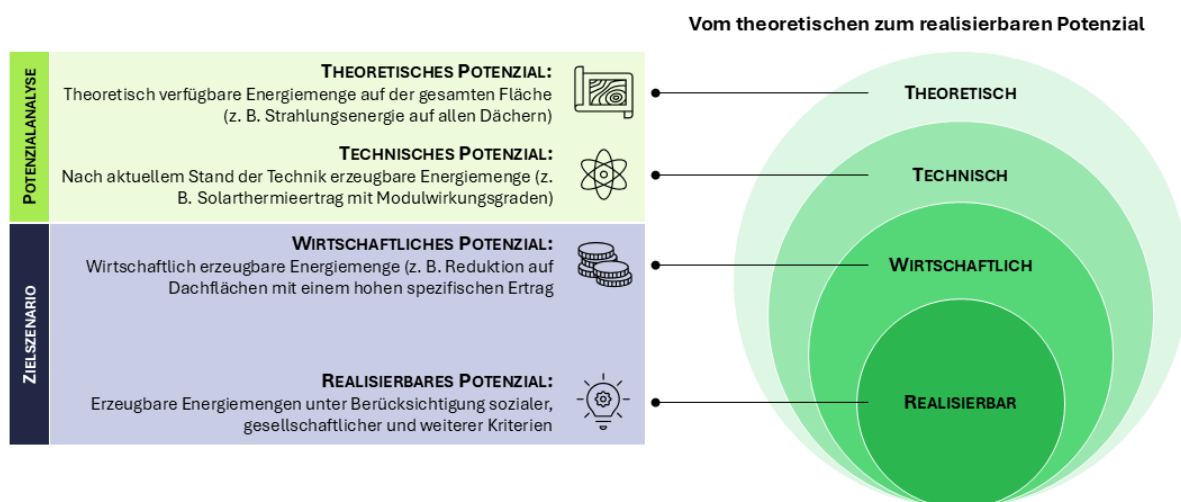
Vom theoretischen zum realisierbaren Potenzial

POTENZIALANALYSE

THEORETISCHES POTENZIAL:
Theoretisch verfügbare Energiemenge auf der gesamten Fläche (z. B. Strahlungsenergie auf allen Dächern)

TECHNISCHES POTENZIAL:
Nach aktuellem Stand der Technik erzeugbare Energiemenge (z. B. Solarthermieertrag mit Modulwirkungsgraden)

ZIELSZENARIO

WIRTSCHAFTLICHES POTENZIAL:
Wirtschaftlich erzeugbare Energiemenge (z. B. Reduktion auf Dachflächen mit einem hohen spezifischen Ertrag

REALISIERBARES POTENZIAL:
Erzeugbare Energiemengen unter Berücksichtigung sozialer, gesellschaftlicher und weiterer Kriterien

THEORETISCH

TECHNISCH

WIRTSCHAFTLICH

REALISIERBAR